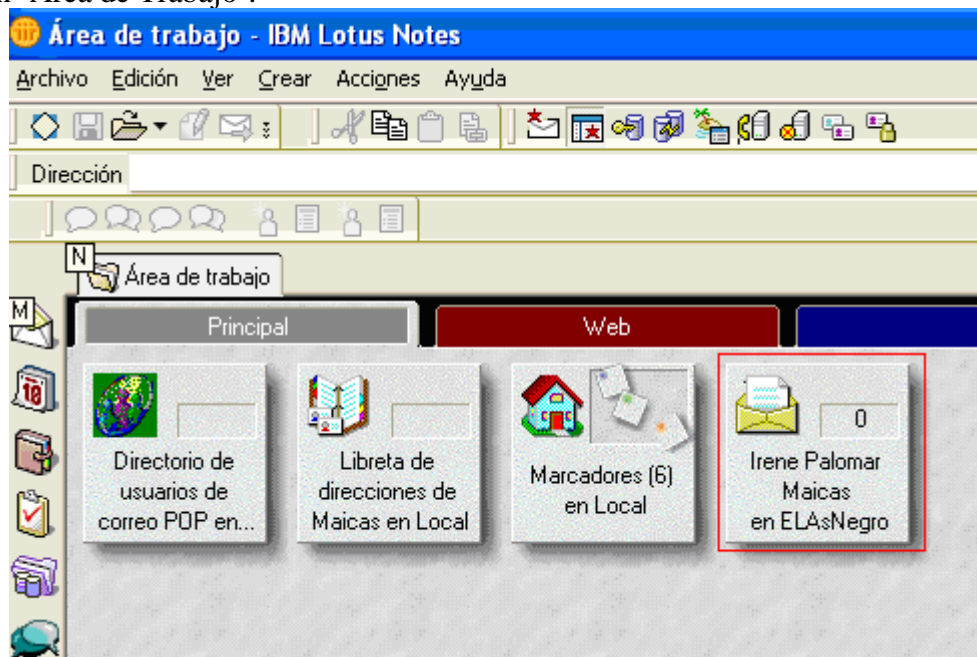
"Área de Trabajo".

Área de trabajo - IBM Lotus Notes

Archivo Edición Ver Crear Acciones Ayuda

Dirección

N

Área de trabajo

M

Principal

Web

Directorio de usuarios de correo POP en...

Libreta de direcciones de Maicas en Local

Marcadores (6) en Local

0

Irene Palomar Maicas en ELAsNegro